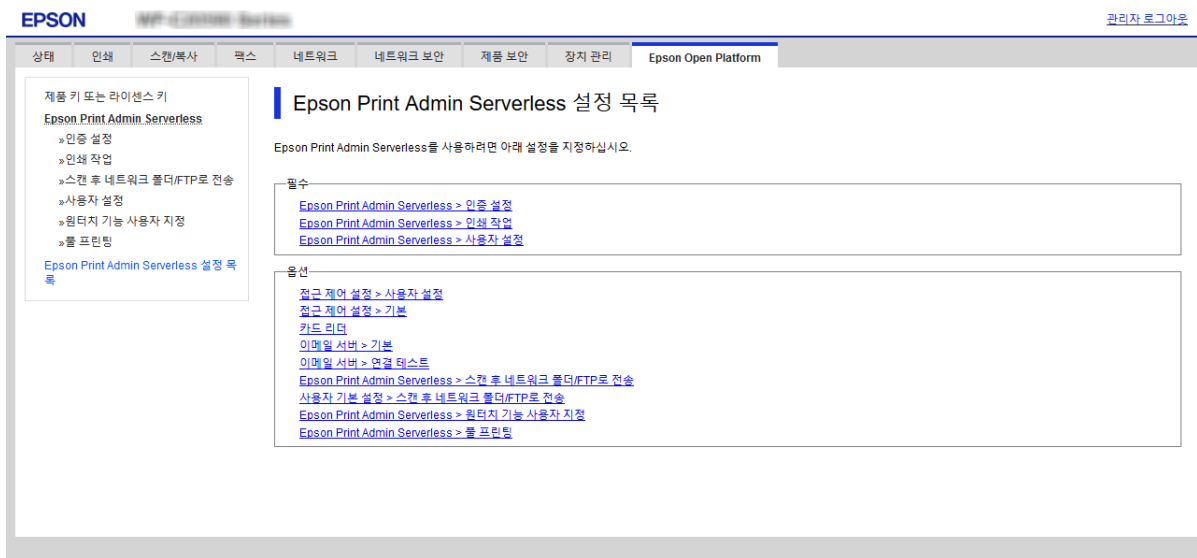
EPSON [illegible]

관리자 로그아웃

상태 | 인쇄 | 스캔/복사 | 팩스 | 네트워크 | 네트워크 보안 | 제품 보안 | 장치 관리 | Epson Open Platform

제품 키 또는 라이센스 키
Epson Print Admin Serverless
»인증 설정
»인쇄 작업
»스캔 후 네트워크 폴더/FTP로 전송
»사용자 설정
»원터치 기능 사용자 지정
»롤 프린팅
Epson Print Admin Serverless 설정 목록

Epson Print Admin Serverless 설정 목록

Epson Print Admin Serverless를 사용하려면 아래 설정을 지정하십시오.

필수
Epson Print Admin Serverless > 인증 설정
Epson Print Admin Serverless > 인쇄 작업
Epson Print Admin Serverless > 사용자 설정

옵션
접근 제어 설정 > 사용자 설정
접근 제어 설정 > 기본
카드 리더
이메일 서버 > 기본
이메일 서버 > 연결 테스트
Epson Print Admin Serverless > 스캔 후 네트워크 폴더/FTP로 전송
사용자 기본 설정 > 스캔 후 네트워크 폴더/FTP로 전송
Epson Print Admin Serverless > 원터치 기능 사용자 지정
Epson Print Admin Serverless > 롤 프린팅